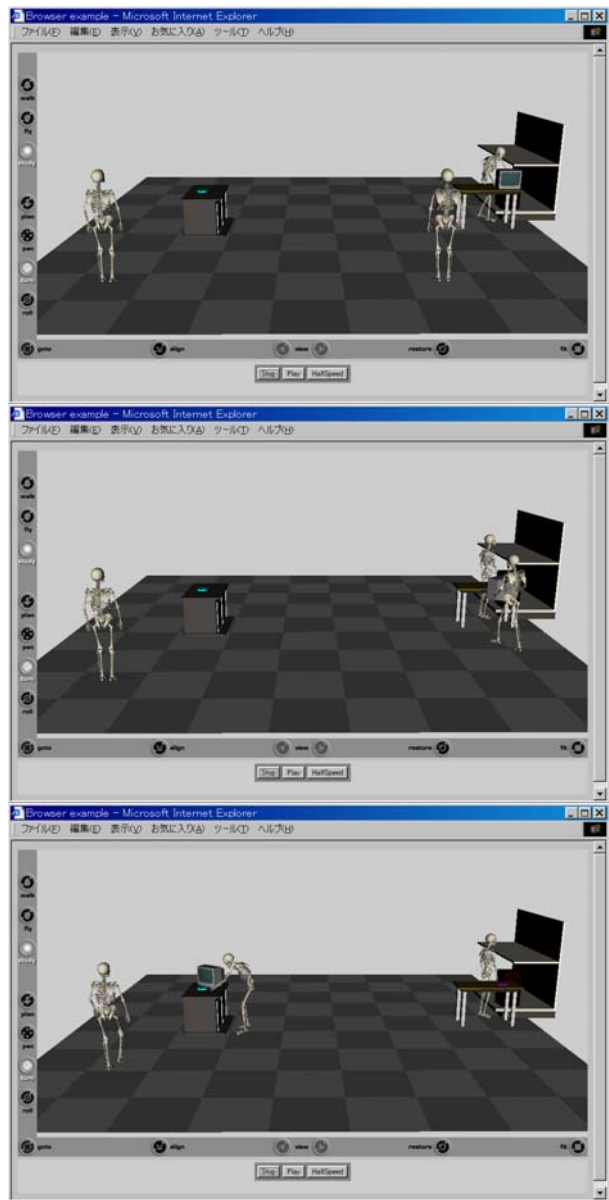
Browser example - Microsoft Internet Explorer
ファイル(F) 編集(E) 表示(V) お気に入り(A) ツール(T) ヘルプ(H)
walk
fly
study
plan
pan
turn
roll
goto
align
view
restore
fit
Stop Play HalfSpeed

Browser example - Microsoft Internet Explorer
ファイル(F) 編集(E) 表示(V) お気に入り(A) ツール(T) ヘルプ(H)
walk
fly
study
plan
pan
turn
roll
goto
align
view
restore
fit
Stop Play HalfSpeed

Browser example - Microsoft Internet Explorer
ファイル(F) 編集(E) 表示(V) お気に入り(A) ツール(T) ヘルプ(H)
walk
fly
study
plan
pan
turn
roll
goto
align
view
restore
fit
Stop Play HalfSpeed